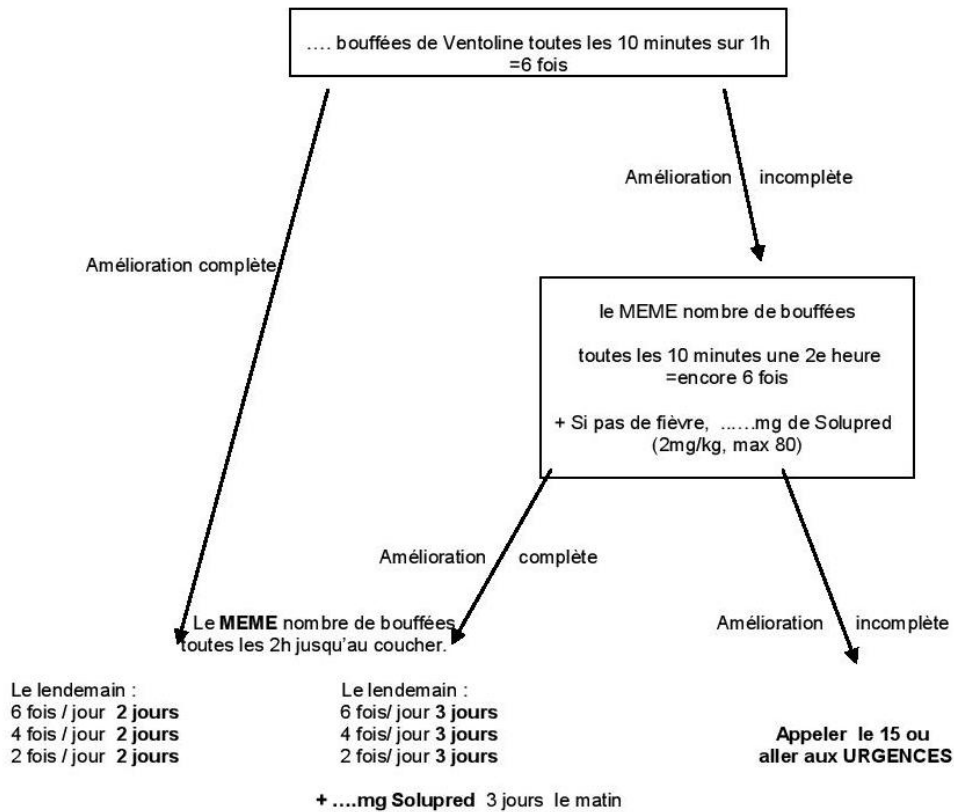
…. bouffées de Ventoline toutes les 10 minutes sur 1h =6 fois

Amélioration incomplète

Amélioration complète

le MEME nombre de bouffées

toutes les 10 minutes une 2e heure =encore 6 fois

+ Si pas de fièvre, ……mg de Solupred (2mg/kg, max 80)

Amélioration complète

Amélioration incomplète

Le **MEME** nombre de bouffées toutes les 2h jusqu'au coucher.

Le lendemain :
6 fois / jour **2 jours**
4 fois / jour **2 jours**
2 fois / jour **2 jours**

Le lendemain :
6 fois/ jour **3 jours**
4 fois/ jour **3 jours**
2 fois/ jour **3 jours**

**Appeler le 15 ou aller aux URGENCES**

**+ ….mg Solupred** 3 jours le matin